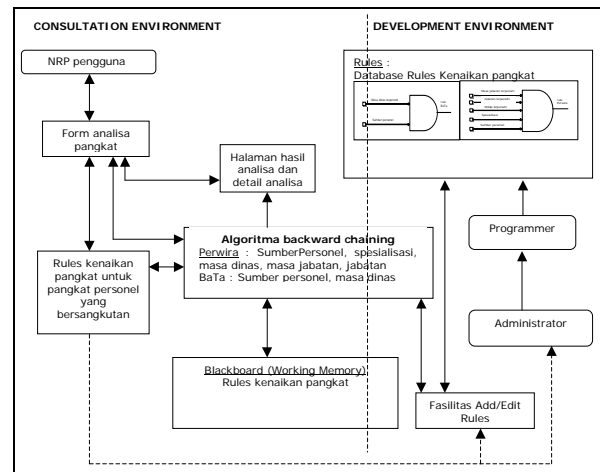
CONSULTATION ENVIRONMENT

DEVELOPMENT ENVIRONMENT

NRP pengguna

Form analisa pangkat

Halaman hasil analisa dan detail analisa

Rules kenaikan pangkat untuk pangkat personel yang bersangkutan

Algoritma backward chaining
Perwira : SumberPersonel, spesialisasi, masa dinas, masa jabatan, jabatan
BaTa : Sumber personel, masa dinas

Blackboard (Working Memory)
Rules kenaikan pangkat

Rules :
Database Rules Kenaikan pangkat

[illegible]

Programmer

Administrator

Fasilitas Add/Edit Rules